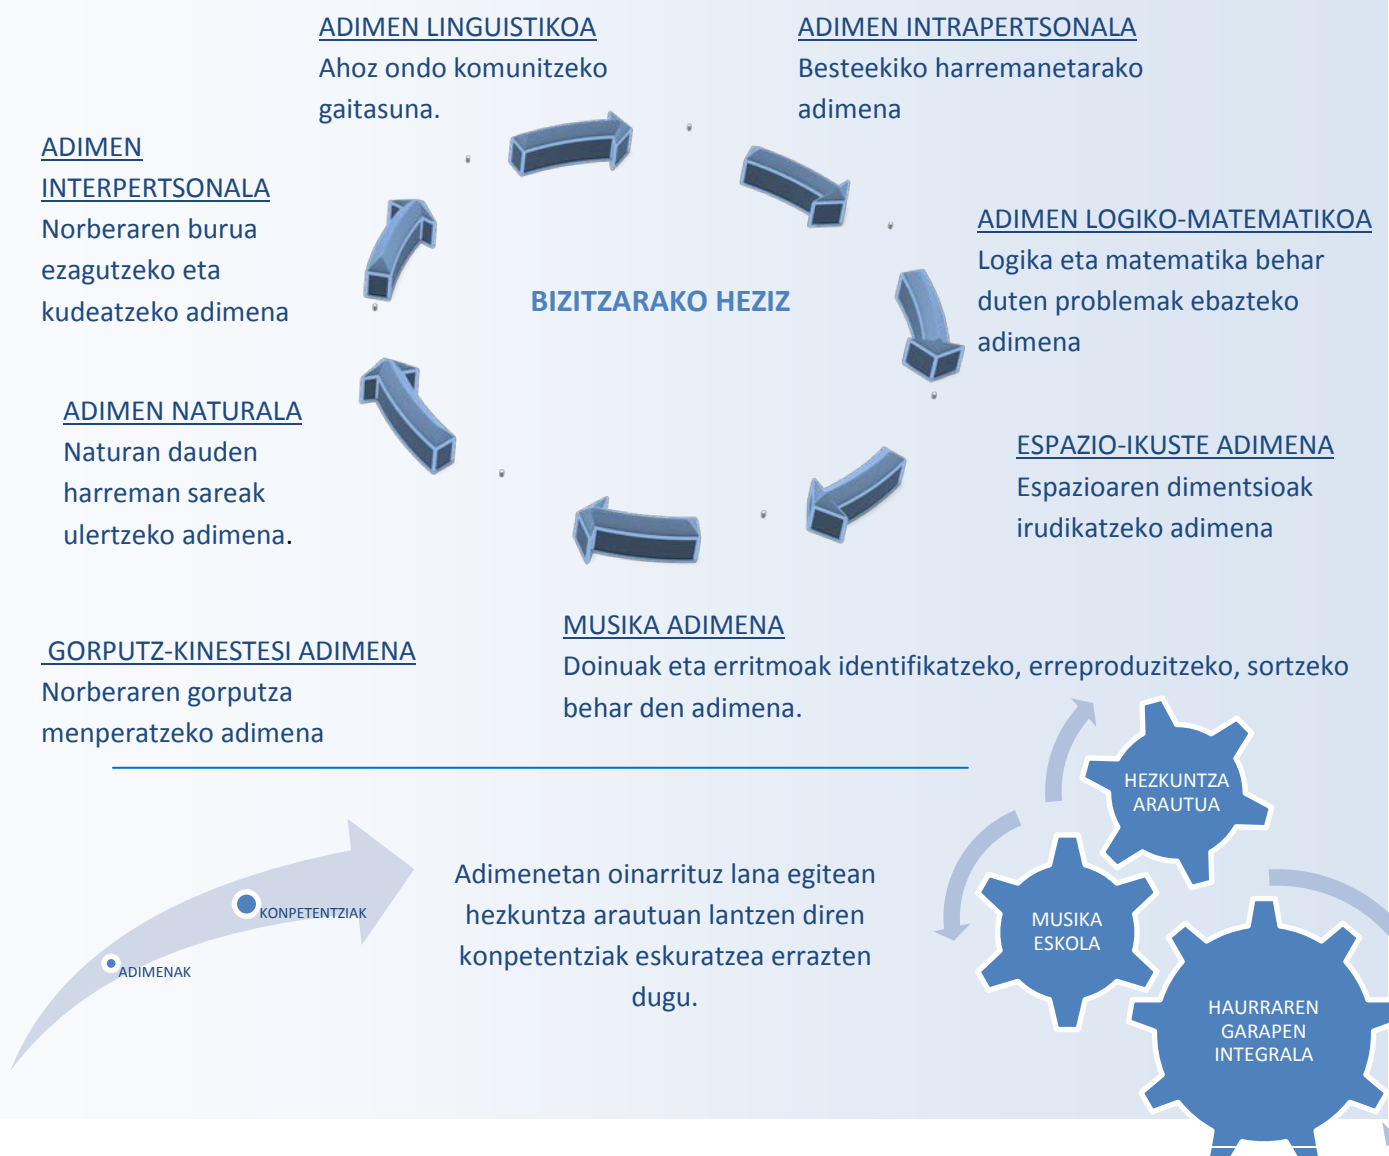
ADIMEN LINGUISTIKOA
Ahoz ondo komunitzeko gaitasuna.

ADIMEN INTRAPERTSONALA
Besteekiko harremanetarako adimena

ADIMEN INTERPERTSONALA
Norberaren burua ezagutzeko eta kudeatzeko adimena

BIZITZARAKO HEZIZ

ADIMEN LOGIKO-MATEMATIKOA
Logika eta matematika behar duten problemak ebazteko adimena

ADIMEN NATURALA
Naturan dauden harreman sareak ulertzeko adimena.

ESPAZIO-IKUSTE ADIMENA
Espazioaren dimentsioak irudikatzeko adimena

MUSIKA ADIMENA
Doinuak eta erritmoak identifikatzeko, erreproduzitzeko, sortzeko behar den adimena.

GORPUTZ-KINESTESI ADIMENA
Norberaren gorputza menperatzeko adimena

KONPETENTZIAK
ADIMENAK

Adimenetan oinarrituz lana egitean hezkuntza arautuan lantzen diren konpetentziak eskuratzea errazten dugu.

HEZKUNTZA ARAUTUA
MUSIKA ESKOLA
HAURRAREN GARAPEN INTEGRALA